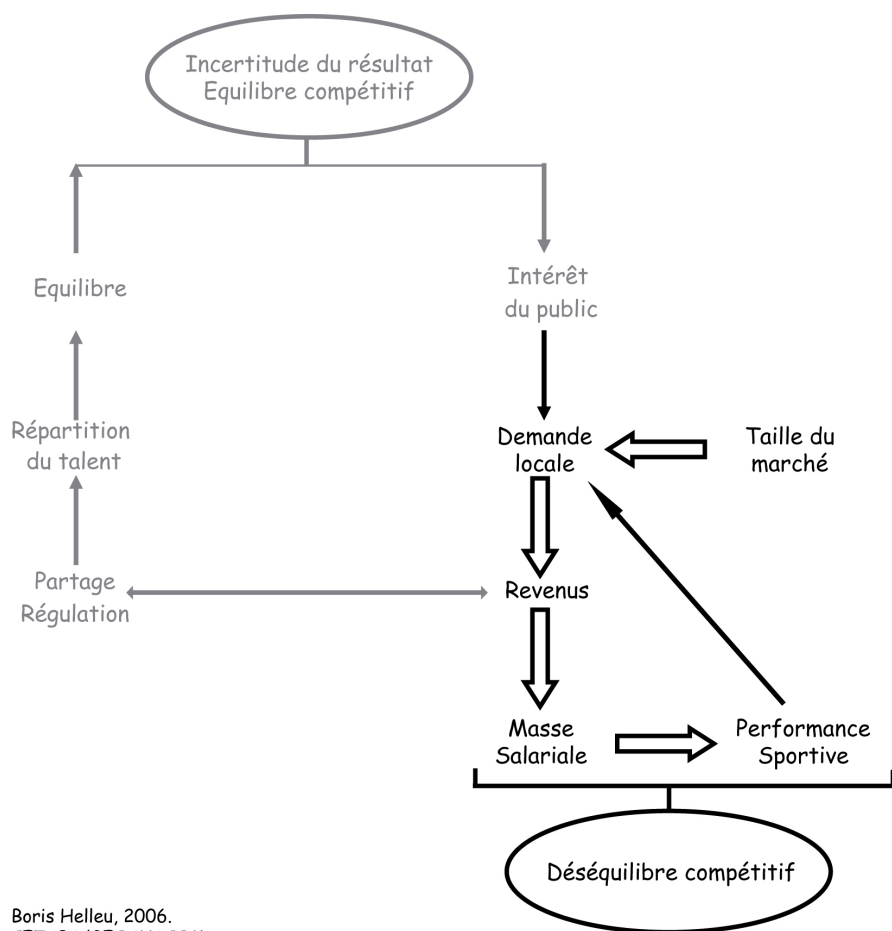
Incertitude du résultat
Equilibre compétitif

Equilibre

Intérêt du public

Répartition du talent

Demande locale

Taille du marché

Partage Régulation

Revenus

Masse Salariale

Performance Sportive

Déséquilibre compétitif

Boris Helleu, 2006.
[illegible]